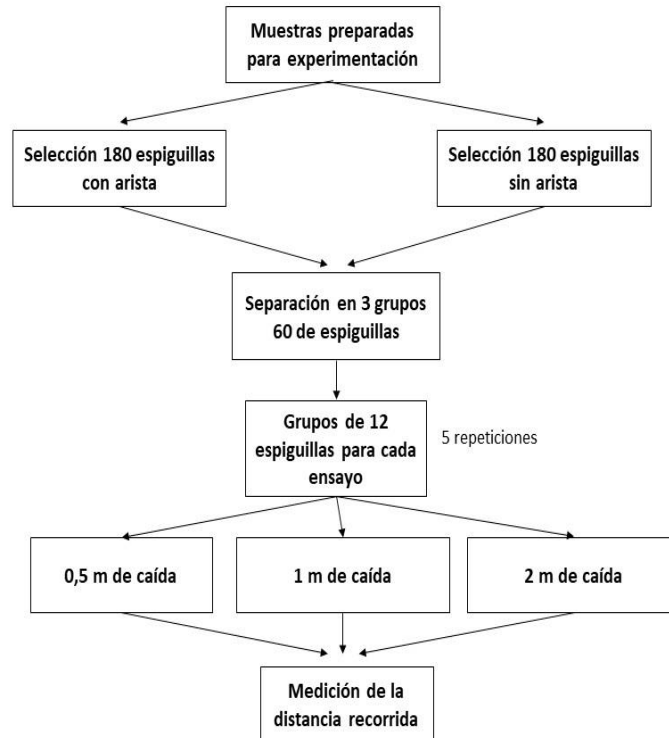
Muestras preparadas para experimentación

Selección 180 espiguillas con arista

Selección 180 espiguillas sin arista

Separación en 3 grupos 60 de espiguillas

Grupos de 12 espiguillas para cada ensayo

5 repeticiones

0,5 m de caída

1 m de caída

2 m de caída

Medición de la distancia recorrida